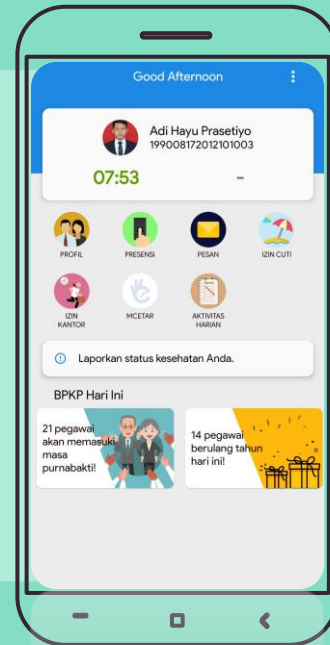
Good Afternoon

Adi Hayu Prasetiyo
199008172012101003

07:53

-

PROFIL

PRESENSI

PESAN

IZIN CUTI

IZIN KANTOR

MCETAR

AKTIVITAS HARIAN

Laporkan status kesehatan Anda.

BPKP Hari Ini

21 pegawai akan memasuki masa purnabakti!

14 pegawai berulang tahun hari ini!